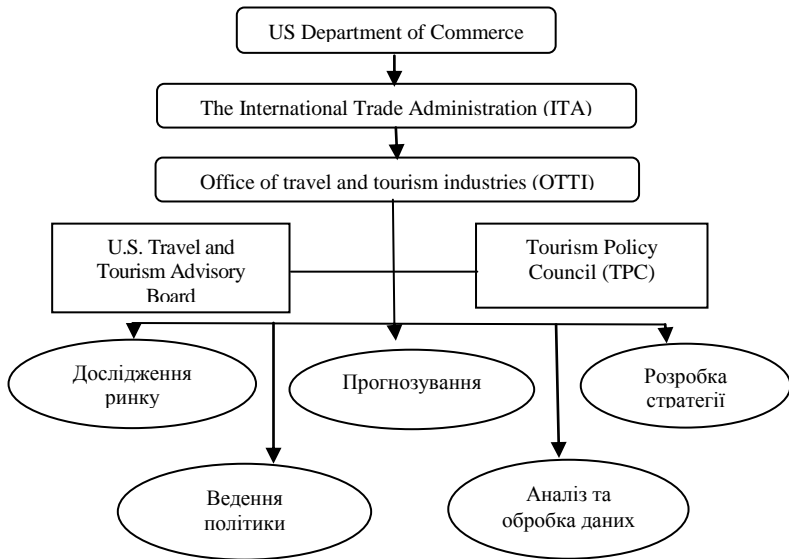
US Department of Commerce

The International Trade Administration (ITA)

Office of travel and tourism industries (OTTI)

U.S. Travel and Tourism Advisory Board

Tourism Policy Council (TPC)

Дослідження ринку

Прогнозування

Розробка стратегії

Ведення політики

Аналіз та обробка даних